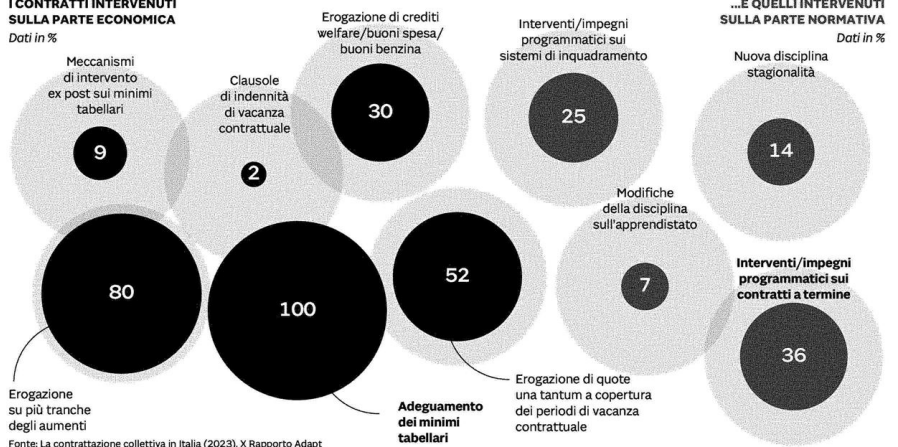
I CONTRATTI INTERVENUTI SULLA PARTE ECONOMICA
Dati in %

...E QUELLI INTERVENUTI SULLA PARTE NORMATIVA
Dati in %

Meccanismi di intervento ex post sui minimi tabellari
9

Clausole di indennità di vacanza contrattuale
2

Erogazione di crediti welfare/buoni spesa/ buoni benzina
30

Interventi/impegni programmatici sui sistemi di inquadramento
25

Nuova disciplina stagionalità
14

80

100

52

Modifiche della disciplina sull'apprendistato
7

Interventi/impegni programmatici sui contratti a termine
36

Erogazione su più tranche degli aumenti

Adeguamento dei minimi tabellari

Erogazione di quote una tantum a copertura dei periodi di vacanza contrattuale

Fonte: La contrattazione collettiva in Italia (2023). X Rapporto Adapt